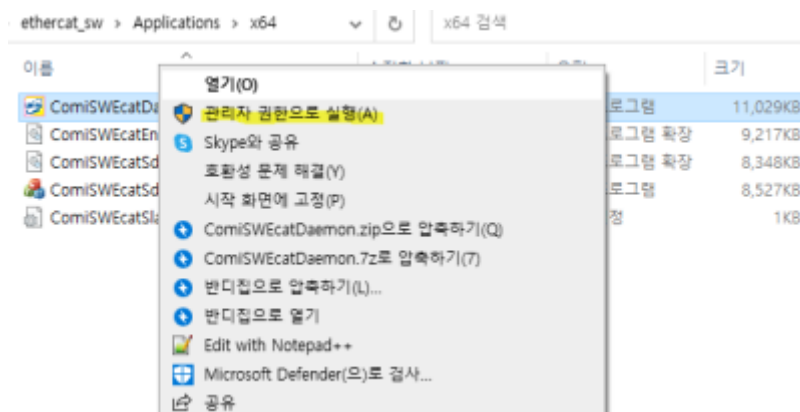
ethercat_sw > Applications > x64

x64 검색

이름

크기

ComiSWEcatDa
ComiSWEcatEn
ComiSWEcatSd
ComiSWEcatSd
ComiSWEcatSl

로그램
로그램 확장
로그램 확장
로그램
정

11,029KB
9,217KB
8,348KB
8,527KB
1KB

열기(O)
관리자 권한으로 실행(A)
Skype와 공유
호환성 문제 해결(Y)
시작 화면에 고정(P)
ComiSWEcatDaemon.zip으로 압축하기(Q)
ComiSWEcatDaemon.7z로 압축하기(7)
반디집으로 압축하기(L)...
반디집으로 열기
Edit with Notepad++
Microsoft Defender(으)로 검사...
공유